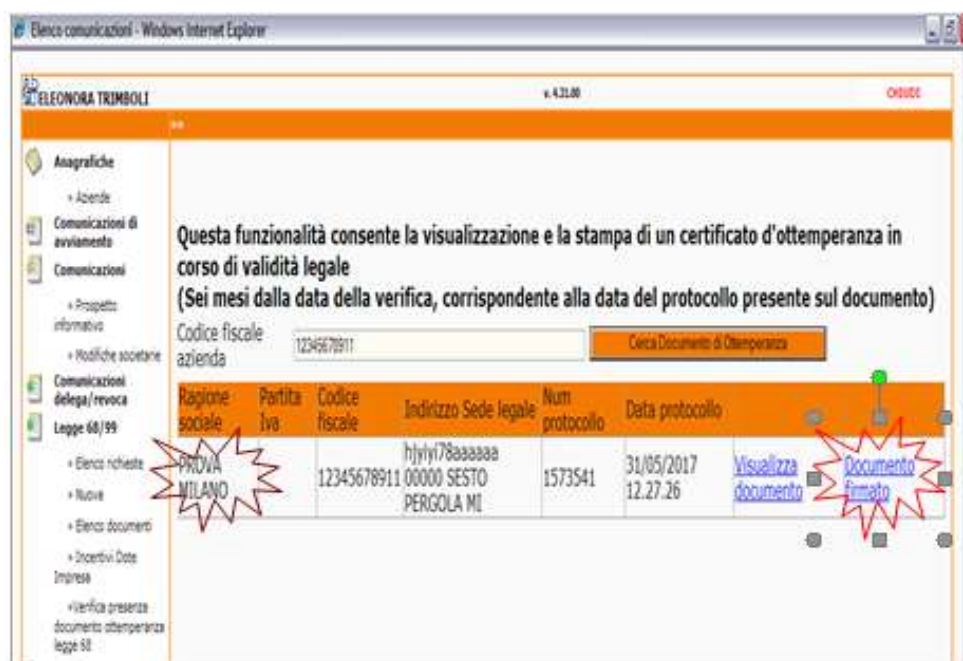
Elenco comunicazioni - Windows Internet Explorer

ELEONORA TRIMBOLI

v. 4.31.00

CHIUDI

>>

Anagrafiche

» Aziende

Comunicazioni di avviamento

Comunicazioni

» Prospetto informativo

» Modifiche societarie

Comunicazioni delega/revoca

Legge 68/99

» Elenco richieste

» Nuove

» Elenco documenti

» Incentivi Dote Impresa

» Verifica presenza documento ottemperanza legge 68

Questa funzionalità consente la visualizzazione e la stampa di un certificato d'ottemperanza in corso di validità legale
(Sei mesi dalla data della verifica, corrispondente alla data del protocollo presente sul documento)

Codice fiscale azienda 12345678911 Cerca Documento di Ottemperanza

| Ragione sociale | Partita Iva | Codice fiscale | Indirizzo Sede legale | Num protocollo | Data protocollo | | |
|---|---|---|---|---|---|---|---|
| PROVA MILANO | | 12345678911 | hjyiyi78aaaaaa 00000 SESTO PERGOLA MI | 1573541 | 31/05/2017 12.27.26 | Visualizza documento | Documento firmato |